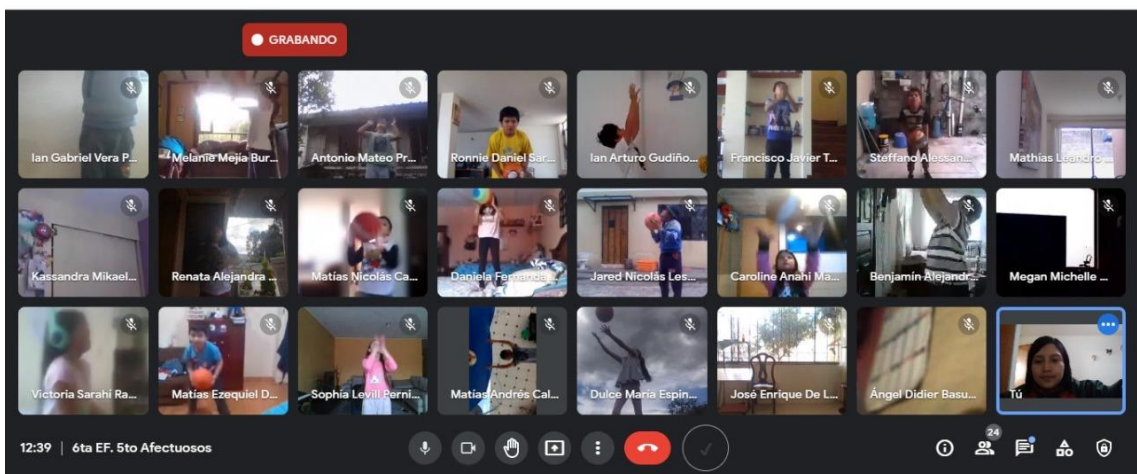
GRABANDO

Ian Gabriel Vera P...
Melanie Mejía Bur...
Antonio Mateo Pr...
Ronnie Daniel Sar...
Ian Arturo Gudiño...
Francisco Javier T...
Steffano Alessan...
Mathias Leandro...

Kassandra Mikael...
Renata Alejandra ...
Matías Nicolás Ca...
Daniela Fernanda...
Jared Nicolás Les...
Caroline Anahí Ma...
Benjamín Alejandr...
Megan Michelle ...

Victoria Sarahi Ra...
Matias Ezequiel D...
Sophia Levill Perni...
Matías Andrés Cal...
Dulce María Espin...
José Enrique De L...
Ángel Didier Basu...
Tú

12:39 | 6ta EF. 5to Afectuosos

24